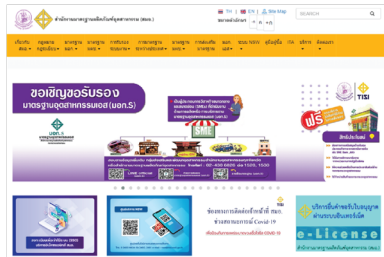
สำนักงานมาตรฐานผลิตภัณฑ์อุตสาหกรรม (สมอ.)

TH EN Site Map

SEARCH

ขนาดตัวอักษร A A A

เกี่ยวกับ สมอ. | กฎหมาย | มาตรฐาน | มาตรฐาน | การรับรอง | การมาตรฐาน | มาตรฐาน | การส่งเสริม | ผลงาน | แผน | ITA | บริการ | ติดต่อเรา

ขอเชิญชวนรับรอง มาตรฐานอุตสาหกรรมเอส (มอก.S)

มอก.S

SME

TISI

ฟรี

ช่องทางการติดต่อเข้าที่ สมอ. ช่วงสถานการณ์ Covid-19

e-License

บริการยื่นคำขอรับใบอนุญาต ผ่านระบบอิเล็กทรอนิกส์